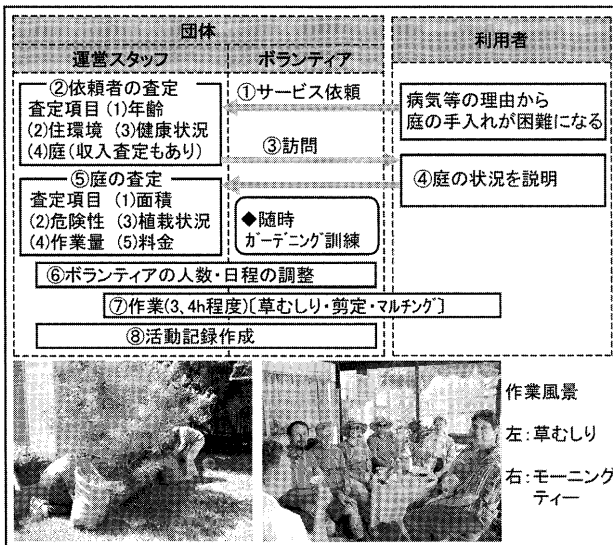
団体

運営スタッフ

ボランティア

利用者

②依頼者の査定
査定項目 (1)年齢
(2)住環境 (3)健康状況
(4)庭(収入査定もあり)

①サービス依頼

病気等の理由から
庭の手入れが困難になる

③訪問

⑤庭の査定
査定項目 (1)面積
(2)危険性 (3)植栽状況
(4)作業量 (5)料金

④庭の状況を説明

◆随時
ガーデニング訓練

⑥ボランティアの人数・日程の調整

⑦作業(3、4h程度)〔草むしり・剪定・マルチング〕

⑧活動記録作成

作業風景

左:草むしり

右:モーニングティー